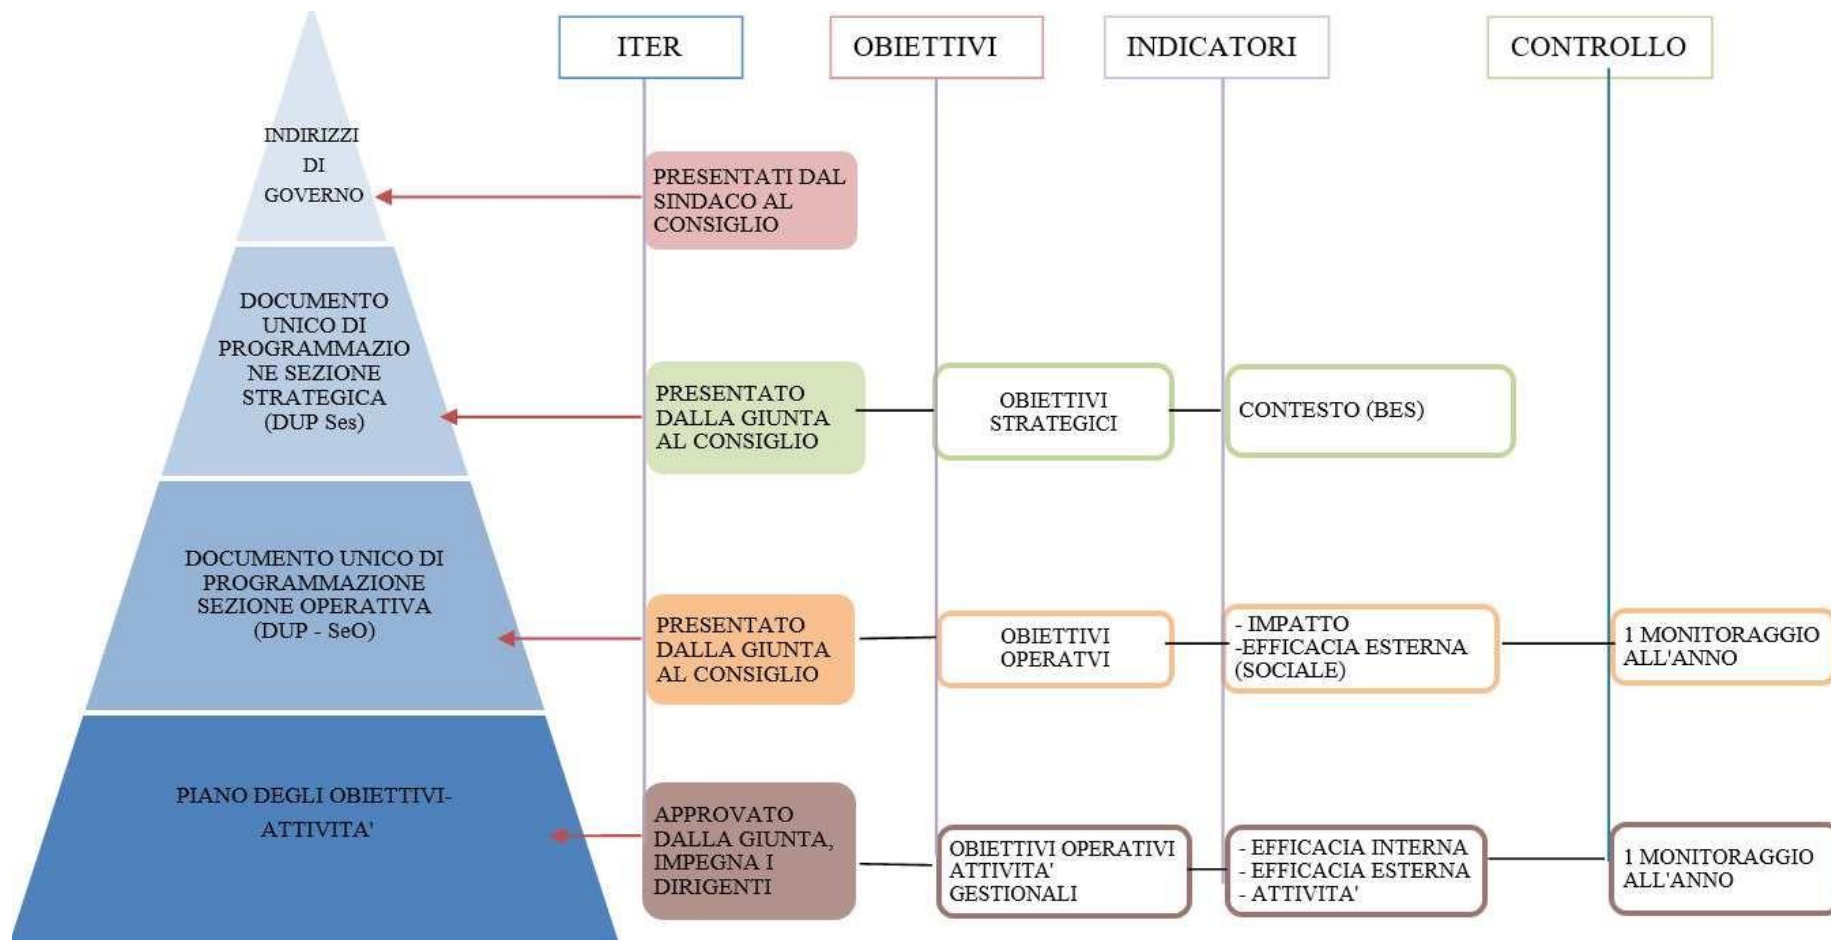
ITER

OBIETTIVI

INDICATORI

CONTROLLO

INDIRIZZI DI GOVERNO

PRESENTATI DAL SINDACO AL CONSIGLIO

DOCUMENTO UNICO DI PROGRAMMAZIONE SEZIONE STRATEGICA (DUP Ses)

PRESENTATO DALLA GIUNTA AL CONSIGLIO

OBIETTIVI STRATEGICI

CONTESTO (BES)

DOCUMENTO UNICO DI PROGRAMMAZIONE SEZIONE OPERATIVA (DUP - SeO)

PRESENTATO DALLA GIUNTA AL CONSIGLIO

OBIETTIVI OPERATVI

- IMPATTO
-EFFICACIA ESTERNA (SOCIALE)

1 MONITORAGGIO ALL'ANNO

PIANO DEGLI OBIETTIVI-ATTIVITA'

APPROVATO DALLA GIUNTA, IMPEGNA I DIRIGENTI

OBIETTIVI OPERATIVI ATTIVITA' GESTIONALI

- EFFICACIA INTERNA
- EFFICACIA ESTERNA
- ATTIVITA'

1 MONITORAGGIO ALL'ANNO